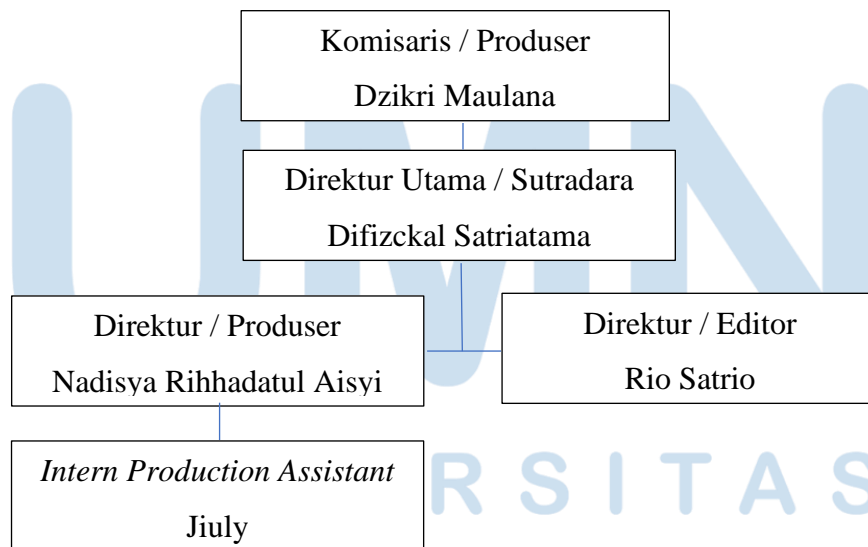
Komisaris / Produser
Dzikri Maulana

Direktur Utama / Sutradara
Difizckal Satriatama

Direktur / Produser
Nadisya Rihhadatul Aisyi

Direktur / Editor
Rio Satrio

*Intern Production Assistant*
Jiuly

UMN
RSITAS